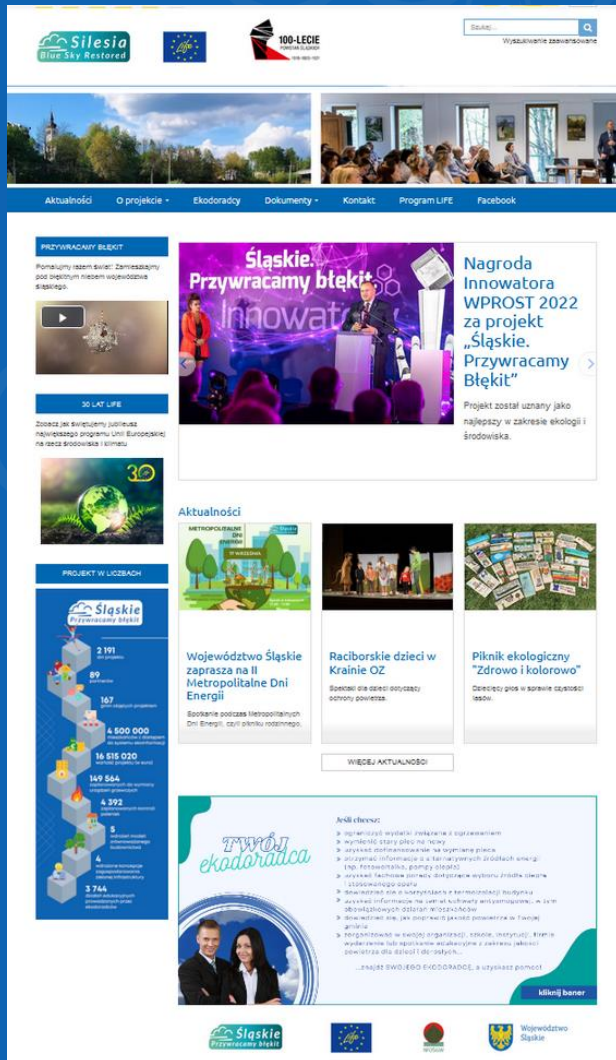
Silesia
Blue Sky Restored

100-LECIE
POWSTAŃ ŚLĄSKICH

Szukaj...
Wyszukiwanie zaawansowane

Aktualności
O projekcie
Ekodoradcy
Dokumenty
Kontakt
Program LIFE
Facebook

PRZYWRACAMY BŁĘKIT

Pomalujmy razem świat! Zamieszajmy pod błękitnym niebem województwa śląskiego.

30 LAT LIFE

Zobacz jak świętujemy jubileusz największego programu Unii Europejskiej na rzecz środowiska i klimatu

30

PROJEKT W LICZBACH

Śląskie
Przywracamy błękit

2 191
89
167
4 500 000
16 515 020
149 564
4 392
5
4
3 744

Śląskie.
Przywracamy błękit
Innowato

Nagroda Innowatora WPROST 2022 za projekt „Śląskie. Przywracamy Błękit"

Projekt został uznany jako najlepszy w zakresie ekologii i środowiska.

Aktualności

METROPOLITALNE DNI ENERGII
17 WRZEŚNIA

Województwo Śląskie zaprasza na II Metropolitalne Dni Energii

Spotkanie podczas Metropolitalnych Dni Energii, czyli piknik rodzinnego.

Raciborskie dzieci w Krainie OZ

Spektakl dla dzieci dotyczący ochrony powietrza.

Piknik ekologiczny "Zdrowo i kolorowo"

Dziecięcy głos w sprawie czystości lasów.

WIĘCEJ AKTUALNOŚCI

TWÓJ ekodoradca

Jeśli chcesz:
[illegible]

...znajdź SWOJEGO EKODORADCĘ, a uzyskasz pomoc!

kliknij baner

Śląskie
Przywracamy błękit

Województwo Śląskie